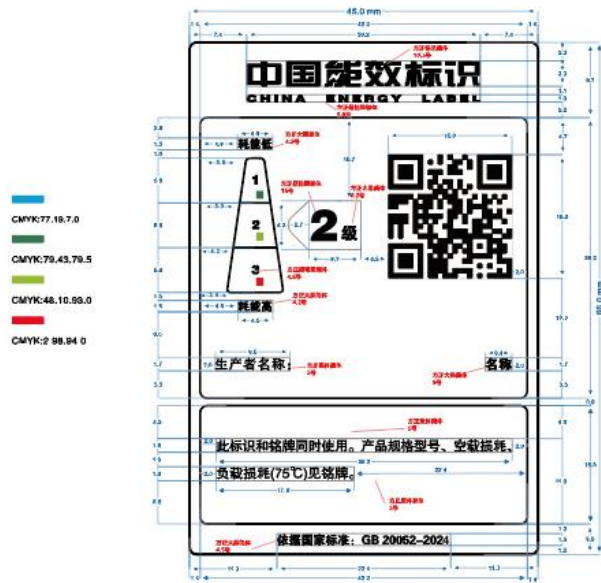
45.0 mm

48.0

39.6

中国能效标识
CHINA ENERGY LABEL

耗能低

1

2

3

2级

耗能高

CMYK:77.19.7.0

CMYK:79.43.79.5

CMYK:48.10.93.0

CMYK:2 98.94 0

生产者名称：

名称

此标识和铭牌同时使用。产品规格型号、空载损耗、

负载损耗(75℃)见铭牌。

依据国家标准：GB 20052-2024

85.0 mm